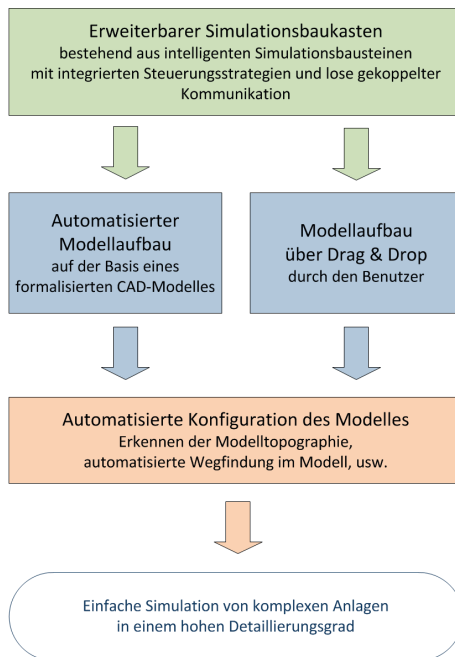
Erweiterbarer Simulationsbaukasten
bestehend aus intelligenten Simulationsbausteinen mit integrierten Steuerungsstrategien und lose gekoppelter Kommunikation

Automatisierter Modellaufbau
auf der Basis eines formalisierten CAD-Modelles

Modellaufbau über Drag & Drop
durch den Benutzer

Automatisierte Konfiguration des Modelles
Erkennen der Modelltopographie, automatisierte Wegfindung im Modell, usw.

Einfache Simulation von komplexen Anlagen in einem hohen Detaillierungsgrad